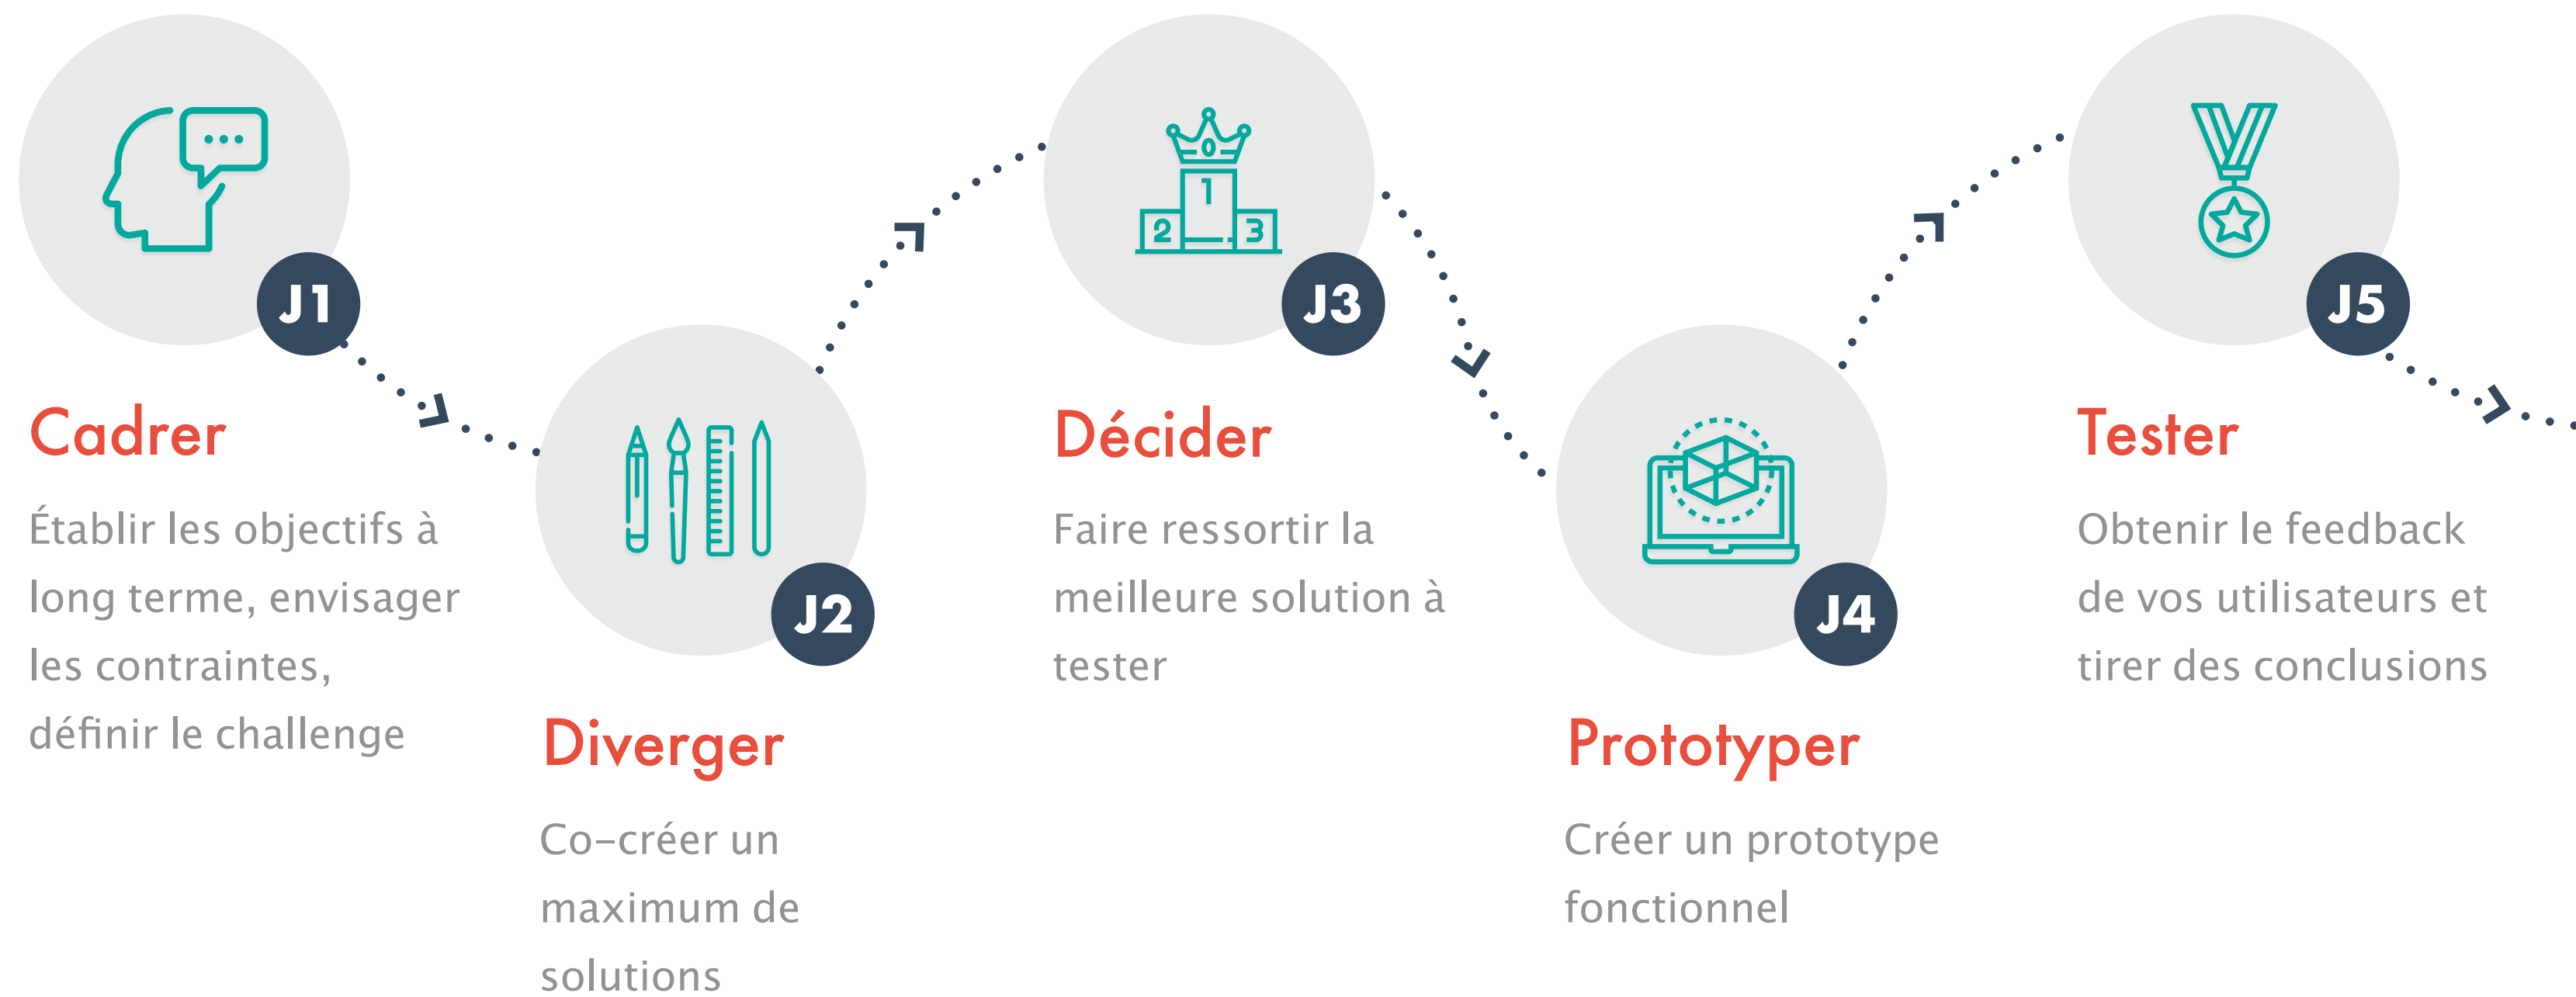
J1

Cadrer

Établir les objectifs à long terme, envisager les contraintes, définir le challenge

J2

Diverger

Co-créer un maximum de solutions

1 2 3

J3

Décider

Faire ressortir la meilleure solution à tester

J4

Prototyper

Créer un prototype fonctionnel

J5

Tester

Obtenir le feedback de vos utilisateurs et tirer des conclusions